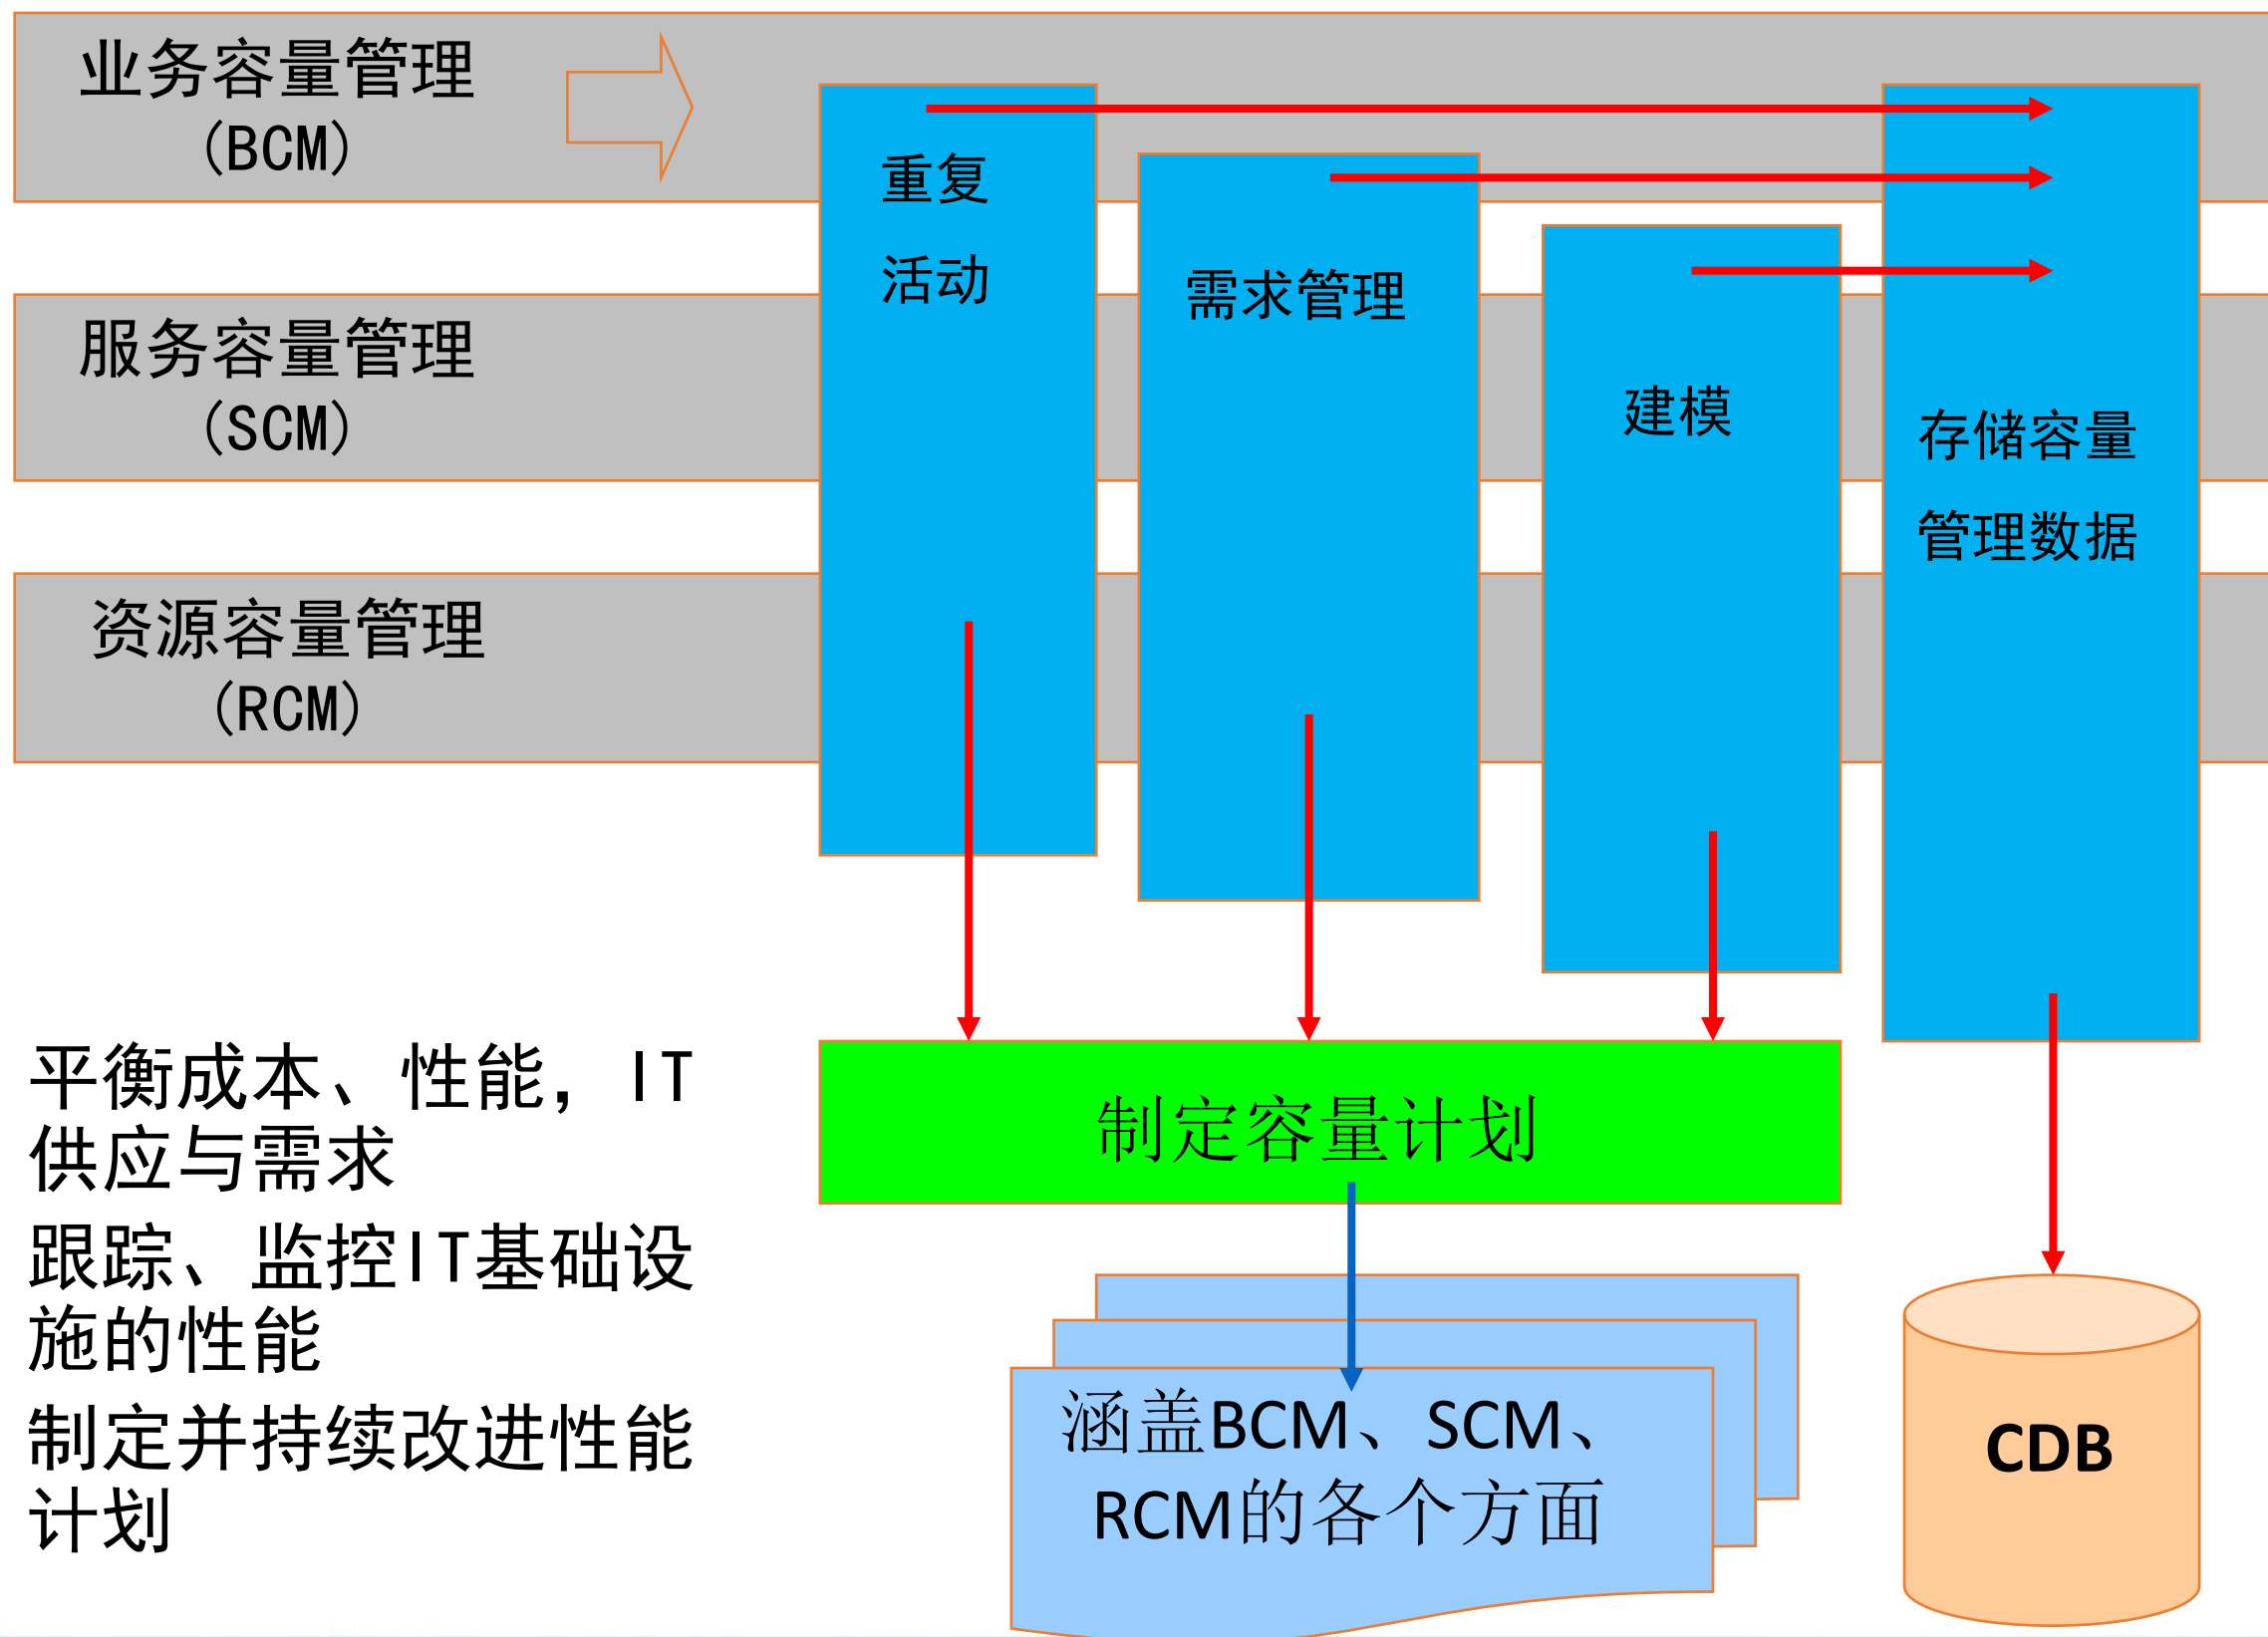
业务容量管理
(BCM)

服务容量管理
(SCM)

资源容量管理
(RCM)

重复
活动

需求管理

建模

存储容量
管理数据

平衡成本、性能，IT供应与需求

跟踪、监控IT基础设施的性能

制定并持续改进性能计划

制定容量计划

涵盖BCM、SCM、RCM的各个方面

CDB